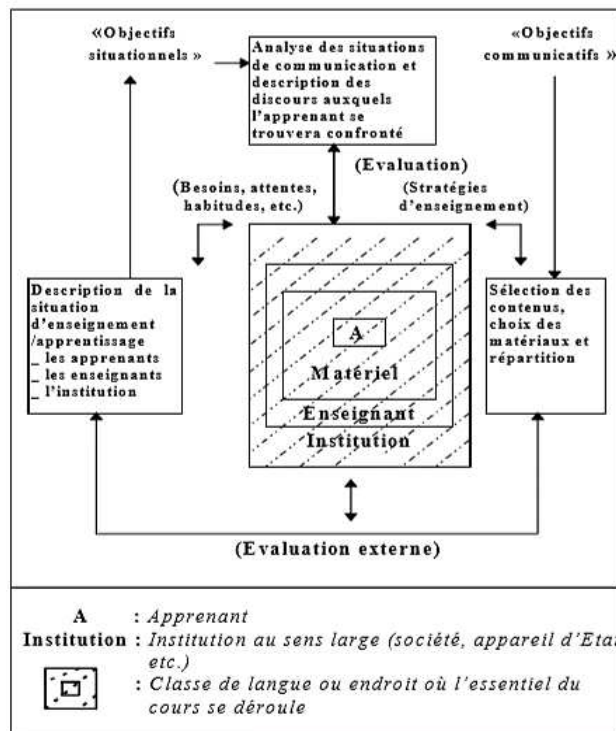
«Objectifs situationnels »

Analyse des situations de communication et description des discours auxquels l'apprenant se trouvera confronté

«Objectifs communicatifs »

(Evaluation)

(Besoins, attentes, habitudes, etc.)

(Stratégies d'enseignement)

Description de la situation d'enseignement /apprentissage
_ les apprenants
_ les enseignants
_ l'institution

A

Matériel

Enseignant

Institution

Sélection des contenus, choix des matériaux et répartition

(Evaluation externe)

A : Apprenant
Institution : Institution au sens large (société, appareil d'Etat etc.)
: Classe de langue ou endroit où l'essentiel du cours se déroule